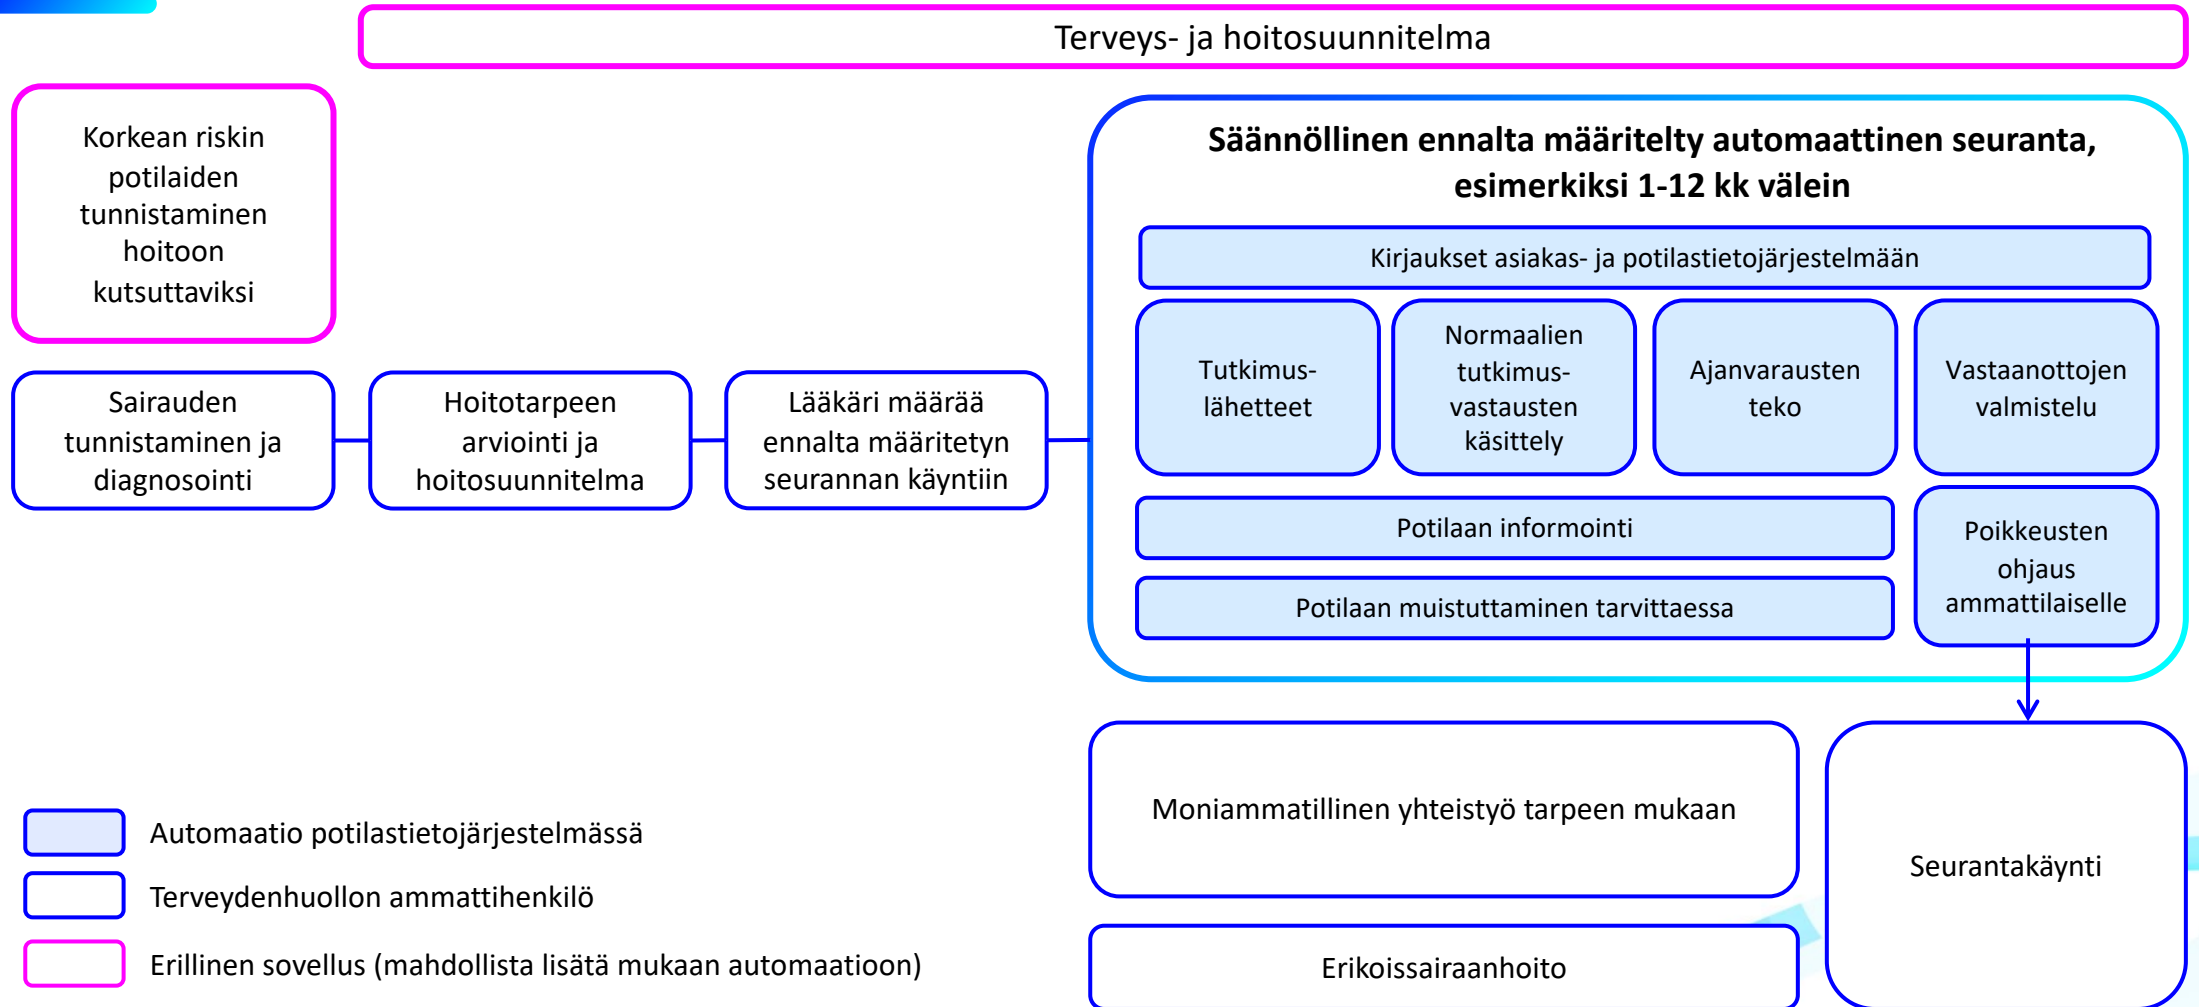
Terveys- ja hoitosuunnitelma

Korkean riskin potilaiden tunnistaminen hoitoon kutsuttaviksi

Sairauden tunnistaminen ja diagnosointi

Hoitotarpeen arviointi ja hoitosuunnitelma

Lääkäri määrää ennalta määritetyn seurannan käyntiin

**Säännöllinen ennalta määritelty automaattinen seuranta, esimerkiksi 1-12 kk välein**

Kirjaukset asiakas- ja potilastietojärjestelmään

Tutkimuslähetteet

Normaalien tutkimusvastausten käsittely

Ajanvarausten teko

Vastaanottojen valmistelu

Potilaan informointi

Potilaan muistuttaminen tarvittaessa

Poikkeusten ohjaus ammattilaiselle

Moniammatillinen yhteistyö tarpeen mukaan

Erikoissairaanhoito

Seurantakäynti

Automaatio potilastietojärjestelmässä

Terveydenhuollon ammattihenkilö

Erillinen sovellus (mahdollista lisätä mukaan automaatioon)